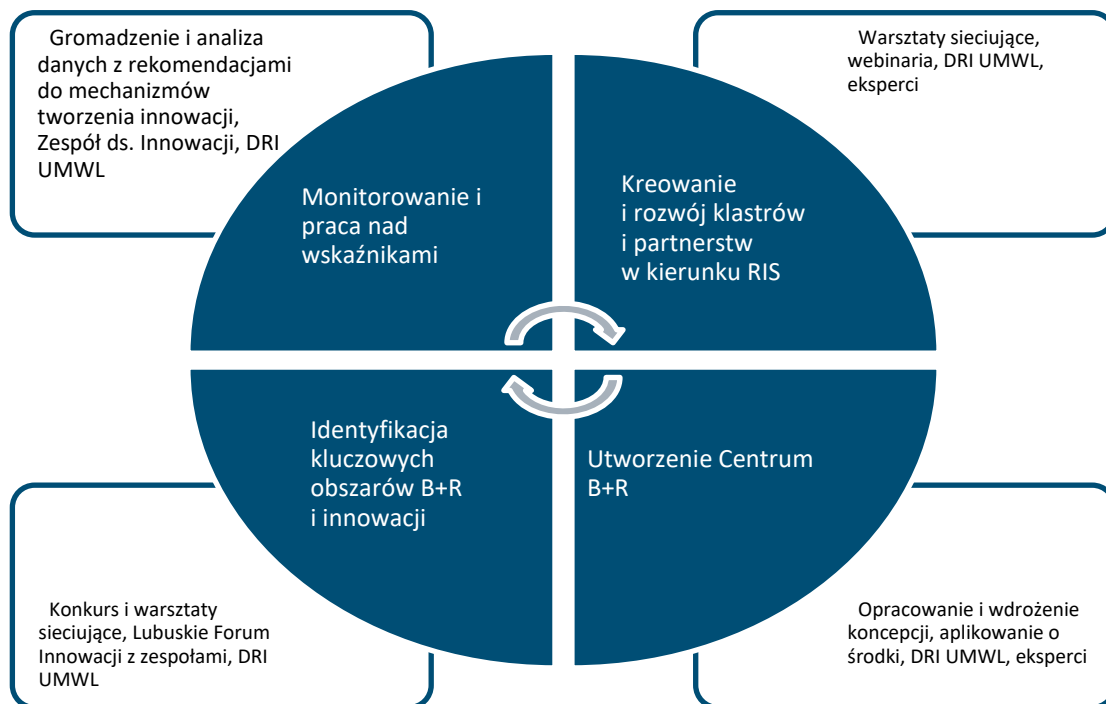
Gromadzenie i analiza danych z rekomendacjami do mechanizmów tworzenia innowacji, Zespół ds. Innowacji, DRI UMWL

Warsztaty sieciujące, webinaria, DRI UMWL, eksperci

Monitorowanie i praca nad wskaźnikami

Kreowanie i rozwój klastrów i partnerstw w kierunku RIS

Identyfikacja kluczowych obszarów B+R i innowacji

Utworzenie Centrum B+R

Konkurs i warsztaty sieciujące, Lubuskie Forum Innowacji z zespołami, DRI UMWL

Opracowanie i wdrożenie koncepcji, aplikowanie o środki, DRI UMWL, eksperci